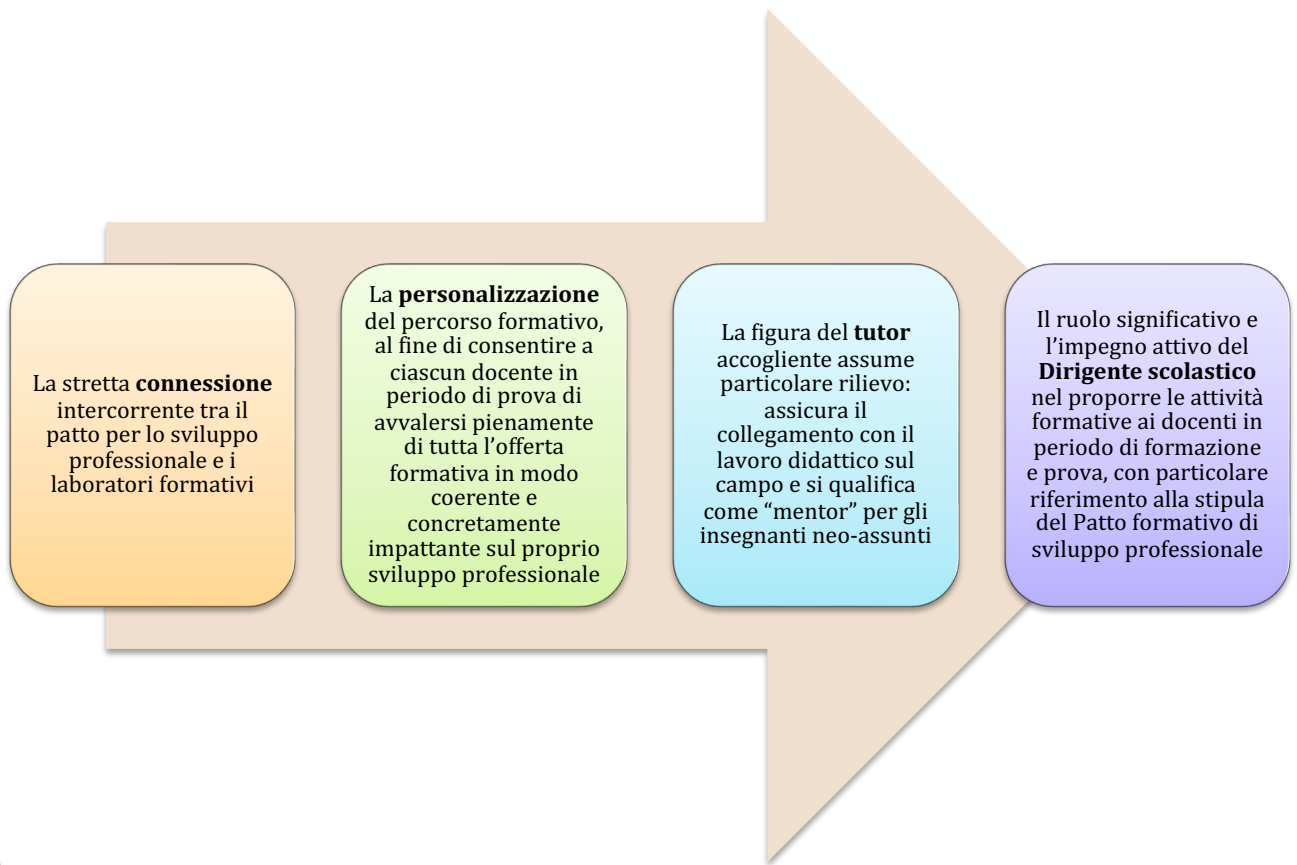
La stretta **connessione** intercorrente tra il patto per lo sviluppo professionale e i laboratori formativi

La **personalizzazione** del percorso formativo, al fine di consentire a ciascun docente in periodo di prova di avvalersi pienamente di tutta l'offerta formativa in modo coerente e concretamente impattante sul proprio sviluppo professionale

La figura del **tutor** accogliente assume particolare rilievo: assicura il collegamento con il lavoro didattico sul campo e si qualifica come "mentor" per gli insegnanti neo-assunti

Il ruolo significativo e l'impegno attivo del **Dirigente scolastico** nel proporre le attività formative ai docenti in periodo di formazione e prova, con particolare riferimento alla stipula del Patto formativo di sviluppo professionale